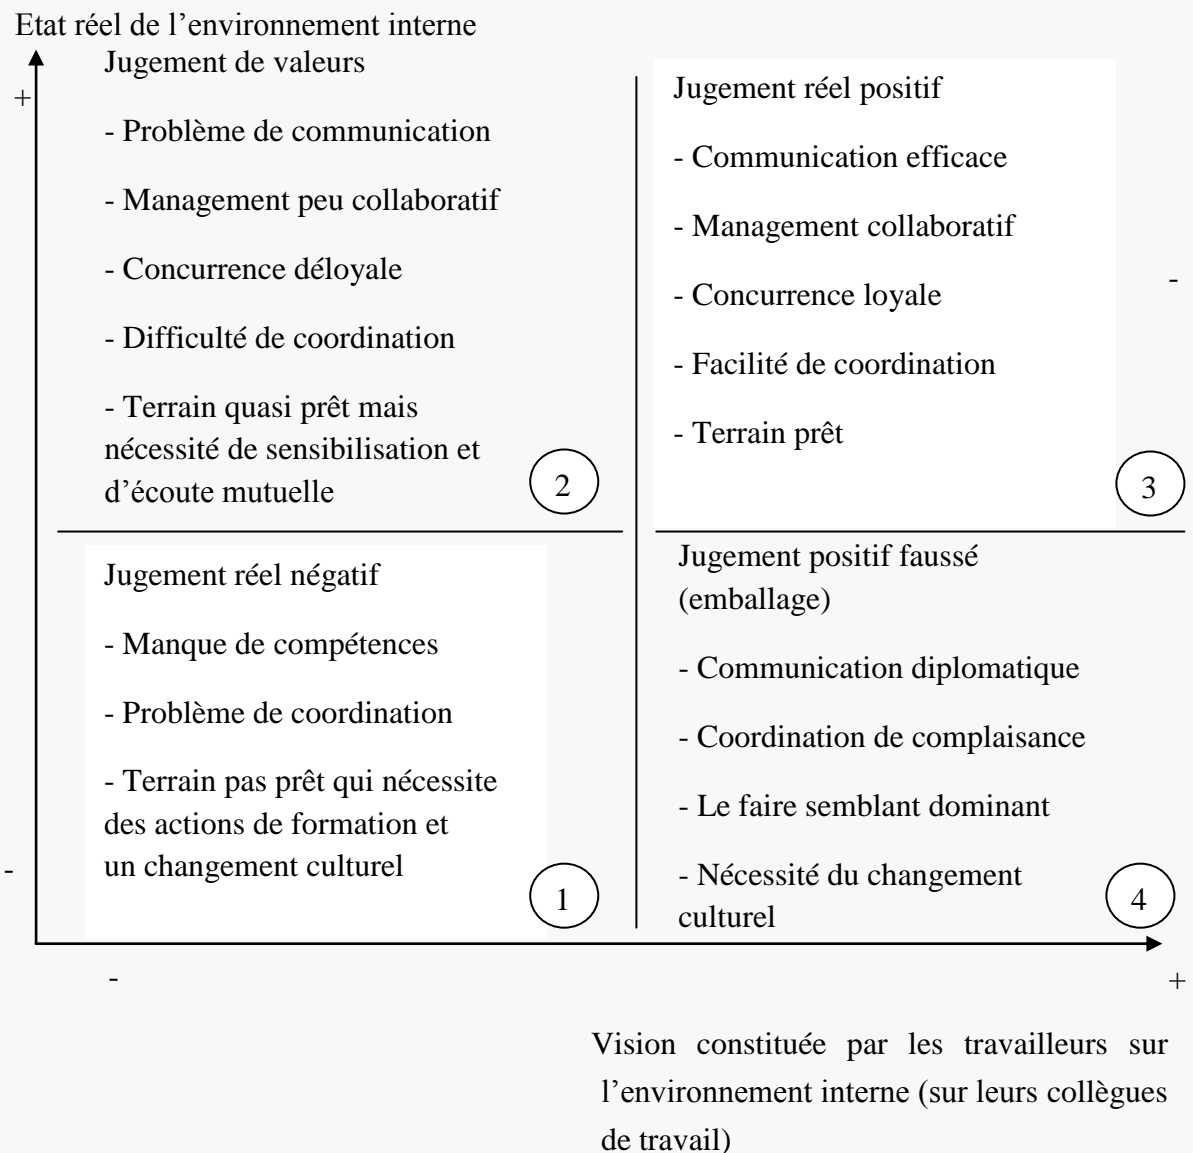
Etat réel de l'environnement interne

+

Jugement de valeurs

- Problème de communication

- Management peu collaboratif

- Concurrence déloyale

- Difficulté de coordination

- Terrain quasi prêt mais nécessité de sensibilisation et d'écoute mutuelle

2

Jugement réel positif

- Communication efficace

- Management collaboratif

- Concurrence loyale

- Facilité de coordination

- Terrain prêt

3

-

Jugement réel négatif

- Manque de compétences

- Problème de coordination

- Terrain pas prêt qui nécessite des actions de formation et un changement culturel

1

-

Jugement positif faussé (emballage)

- Communication diplomatique

- Coordination de complaisance

- Le faire semblant dominant

- Nécessité du changement culturel

4

-

+

Vision constituée par les travailleurs sur l'environnement interne (sur leurs collègues de travail)